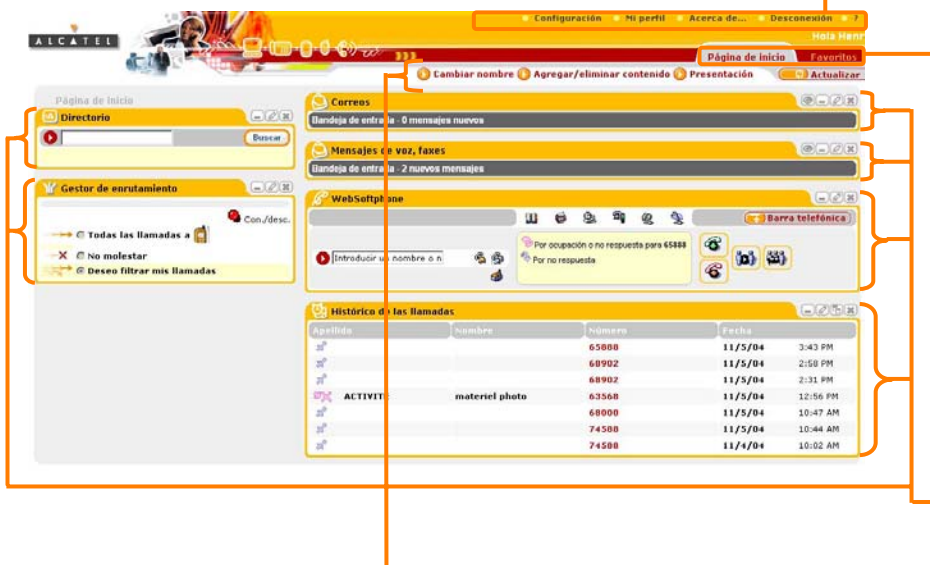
ALCATEL

Configuración Mi perfil Acerca de... Desconexión ?

Hola Henr

Página de inicio Favoritos

Cambiar nombre Agregar/eliminar contenido Presentación Actualizar

Página de inicio

Directorio

Buscar

Gestor de enrutamiento

Con./desc.

Todas las llamadas a

No molestar

Deseo filtrar mis llamadas

Correos

Bandeja de entrada - 0 mensajes nuevos

Mensajes de voz, faxes

Bandeja de entrada - 2 nuevos mensajes

WebSoftphone

Barra telefónica

Introducir un nombre o n

Por ocupación o no respuesta para 65888

Por no respuesta

Histórico de las llamadas

| Apellido | Nombre | Número | Fecha | |
|---|---|---|---|---|
| | | 65888 | 11/5/04 | 3:43 PM |
| | | 68902 | 11/5/04 | 2:58 PM |
| | | 68902 | 11/5/04 | 2:31 PM |
| ACTIVITE | materiel photo | 63568 | 11/5/04 | 12:56 PM |
| | | 68000 | 11/5/04 | 10:47 AM |
| | | 74588 | 11/5/04 | 10:44 AM |
| | | 74588 | 11/4/04 | 10:02 AM |